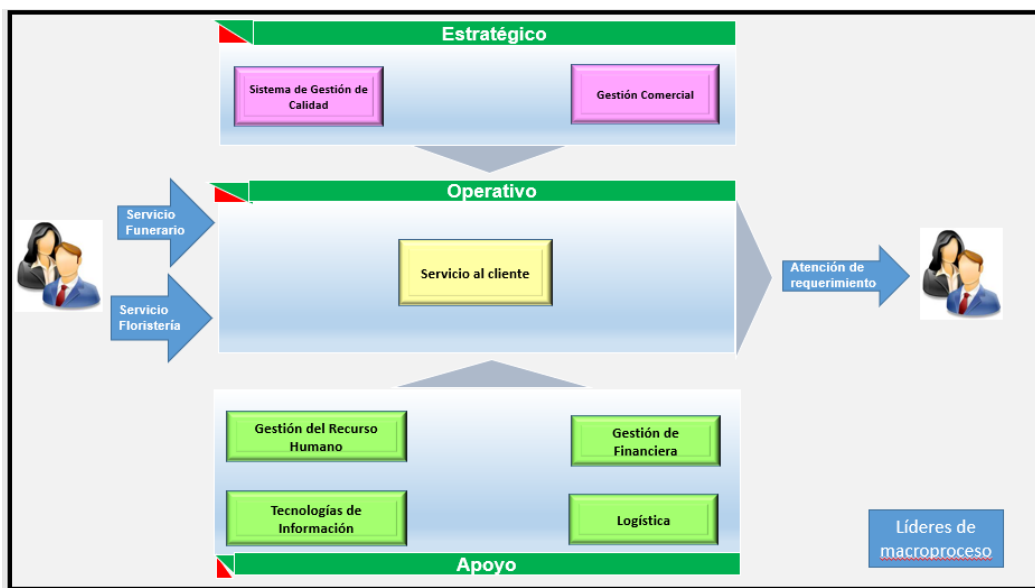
Estratégico

Sistema de Gestión de Calidad

Gestión Comercial

Operativo

Servicio Funerario

Servicio Floristería

Servicio al cliente

Atención de requerimiento

Gestión del Recurso Humano

Gestión de Financiera

Tecnologías de Información

Logística

Apoyo

Líderes de macroproceso